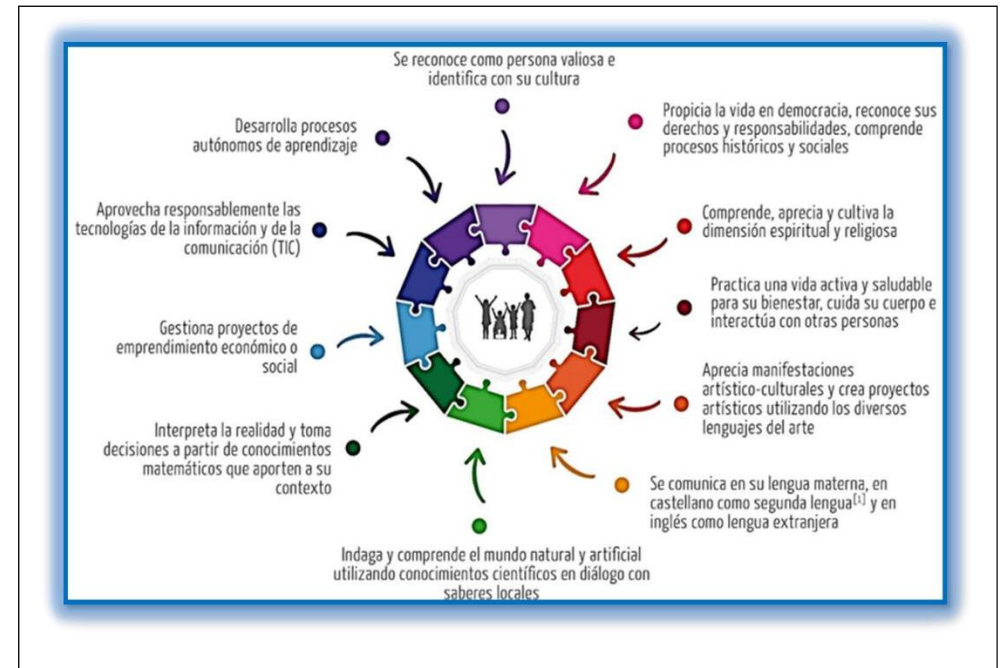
Se reconoce como persona valiosa e identifica con su cultura

Propicia la vida en democracia, reconoce sus derechos y responsabilidades, comprende procesos históricos y sociales

Comprende, aprecia y cultiva la dimensión espiritual y religiosa

Practica una vida activa y saludable para su bienestar, cuida su cuerpo e interactúa con otras personas

Aprecia manifestaciones artístico-culturales y crea proyectos artísticos utilizando los diversos lenguajes del arte

Se comunica en su lengua materna, en castellano como segunda lengua$^{[1]}$ y en inglés como lengua extranjera

Indaga y comprende el mundo natural y artificial utilizando conocimientos científicos en diálogo con saberes locales

Interpreta la realidad y toma decisiones a partir de conocimientos matemáticos que aporten a su contexto

Gestiona proyectos de emprendimiento económico o social

Aprovecha responsablemente las tecnologías de la información y de la comunicación (TIC)

Desarrolla procesos autónomos de aprendizaje